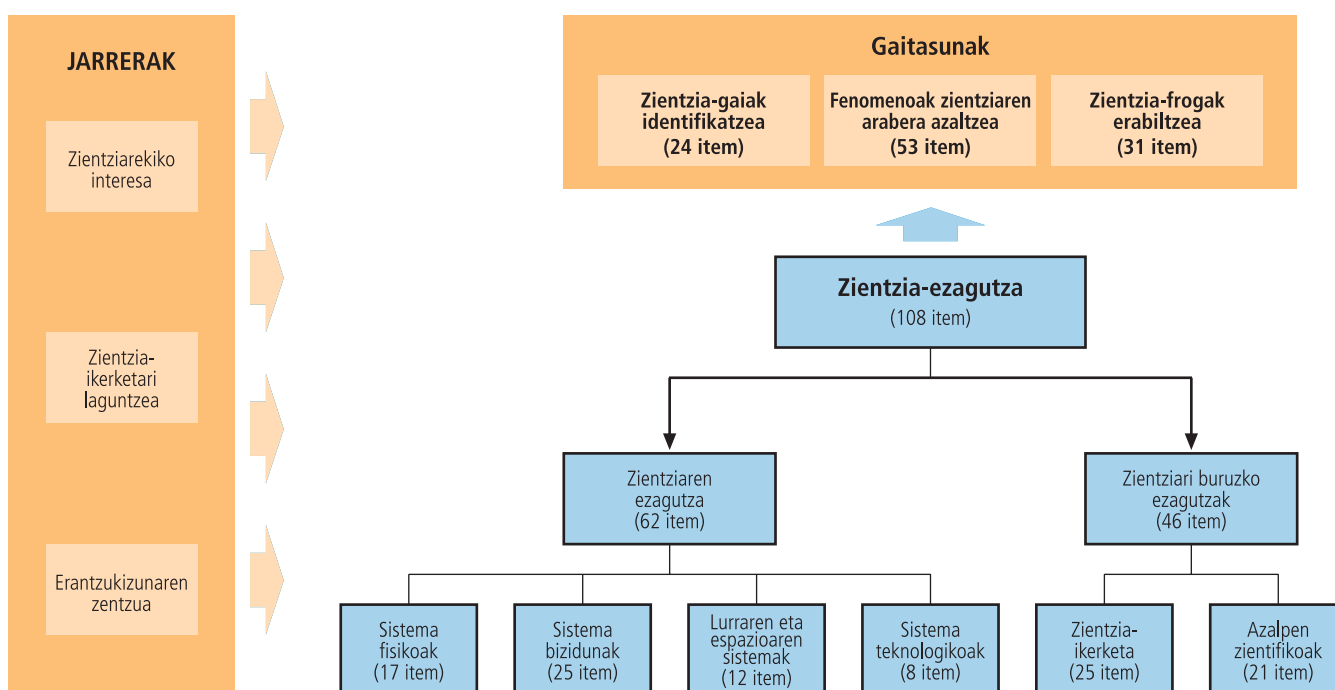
JARRERAK

Zientziarekiko interesa

Zientzia-ikerketari laguntzea

Erantzukizunaren zentzua

Gaitasunak

Zientzia-gaiak identifikatzea (24 item)

Fenomenoak zientziaren arabera azaltzea (53 item)

Zientzia-frogak erabiltzea (31 item)

Zientzia-ezagutza
(108 item)

Zientziaren ezagutza
(62 item)

Zientziari buruzko ezagutzak
(46 item)

Sistema fisikoak
(17 item)

Sistema bizidunak
(25 item)

Lurraren eta espazioaren sistemak
(12 item)

Sistema teknologikoak
(8 item)

Zientzia-ikerketa
(25 item)

Azalpen zientifikoak
(21 item)